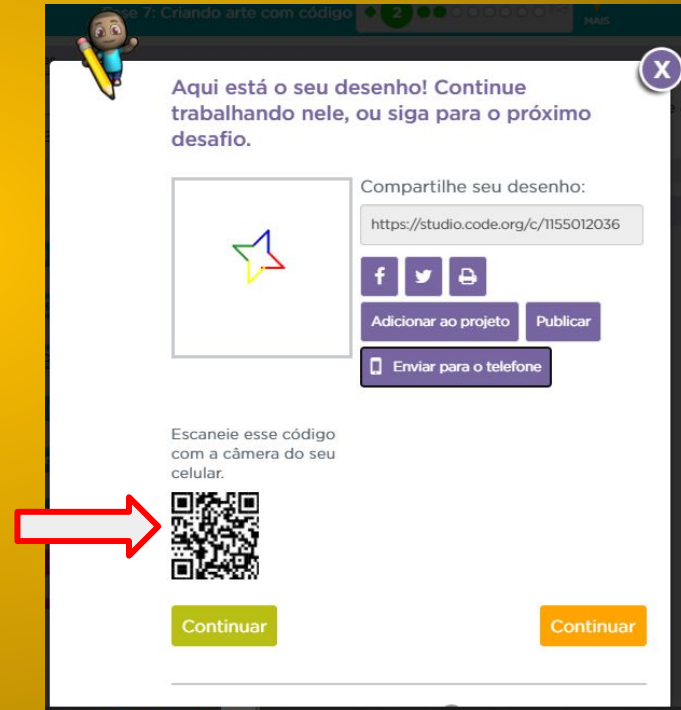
se 7: Criando arte com código 2 MAIS

X

Aqui está o seu desenho! Continue trabalhando nele, ou siga para o próximo desafio.

Compartilhe seu desenho:

https://studio.code.org/c/1155012036

Adicionar ao projeto

Publicar

Enviar para o telefone

Escaneie esse código com a câmera do seu celular.

Continuar

Continuar